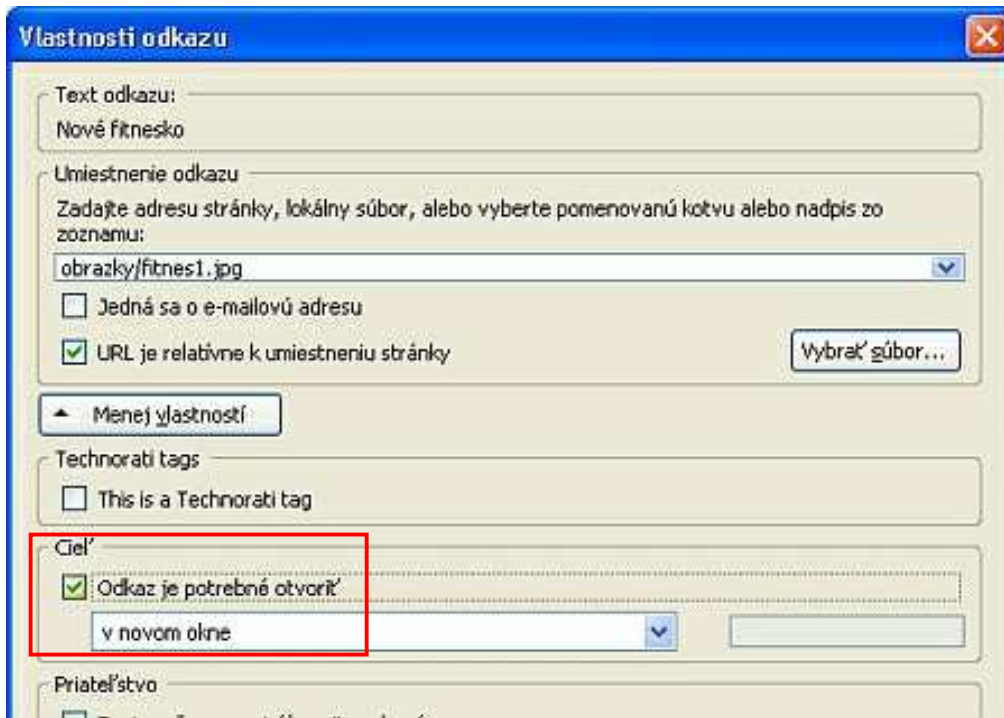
Vlastnosti odkazu

Text odkazu:
Nové fitnesko

Umiestnenie odkazu
Zadajte adresu stránky, lokálny súbor, alebo vyberte pomenovanú kotvu alebo nadpis zo zoznamu:
obrazky/fitnes1.jpg
Jedná sa o e-mailovú adresu
URL je relatívne k umiestneniu stránky
Vybrať súbor...

Menej vlastností

Technorati tags
This is a Technorati tag

Cieľ
Odkaz je potrebné otvoriť
v novom okne

Priateľstvo
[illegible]